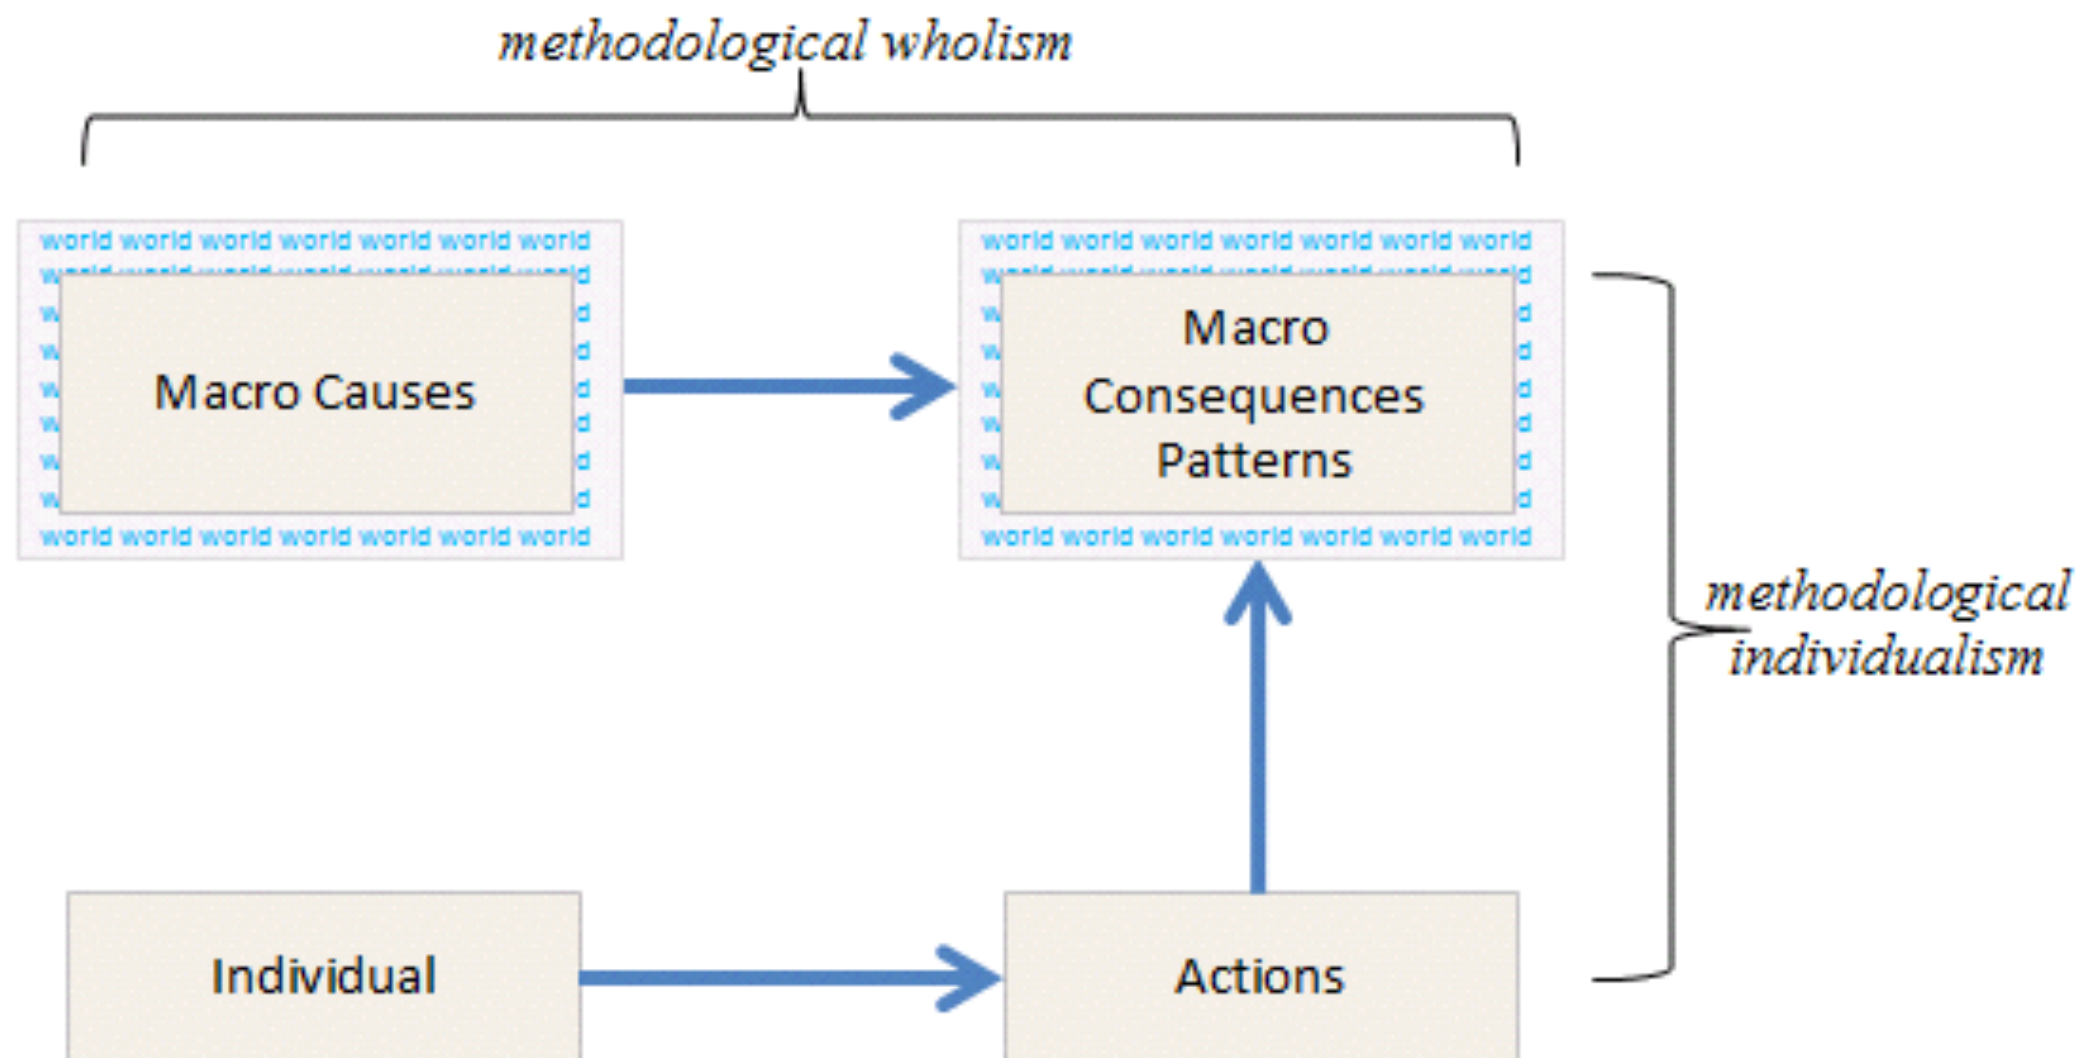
methodological wholism

world world world world world world world

Macro Causes

world world world world world world world

world world world world world world world

Macro Consequences Patterns

world world world world world world world

methodological individualism

Individual

Actions